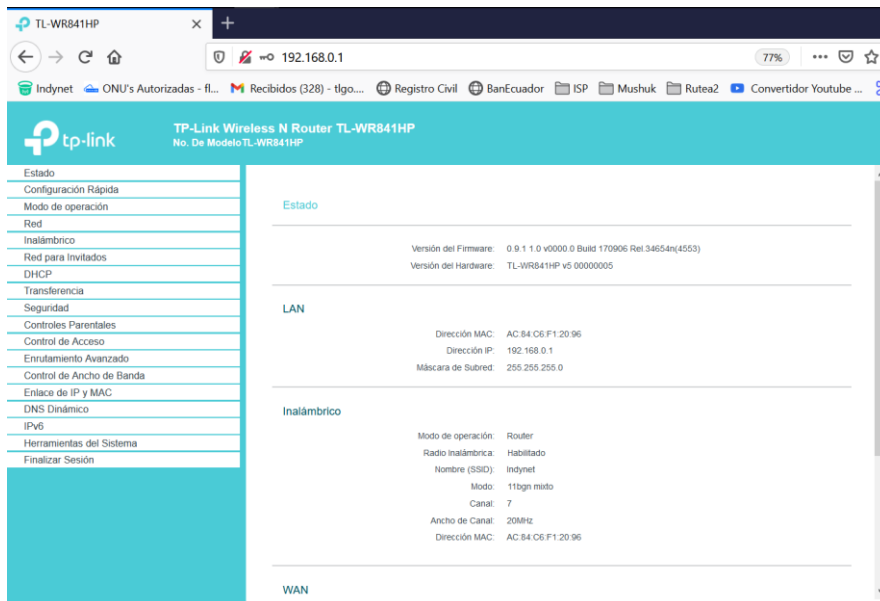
TL-WR841HP ×  +

192.168.0.1   77%

Indynet  ONU's Autorizadas - fl...  Recibidos (328) - tlgo....  Registro Civil  BanEcuador  ISP  Mushuk  Rutea2  Convertidor Youtube ...

tp-link

TP-Link Wireless N Router TL-WR841HP
No. De ModeloTL-WR841HP

Estado
Configuración Rápida
Modo de operación
Red
Inalámbrico
Red para Invitados
DHCP
Transferencia
Seguridad
Controles Parentales
Control de Acceso
Enrutamiento Avanzado
Control de Ancho de Banda
Enlace de IP y MAC
DNS Dinámico
IPv6
Herramientas del Sistema
Finalizar Sesión

Estado

Versión del Firmware: 0.9.1 1.0 v0000.0 Build 170906 Rel.34654n(4553)
Versión del Hardware: TL-WR841HP v5 00000005

LAN

Dirección MAC: AC:84:C6:F1:20:96
Dirección IP: 192.168.0.1
Máscara de Subred: 255.255.255.0

Inalámbrico

Modo de operación: Router
Radio Inalámbrica: Habilitado
Nombre (SSID): Indynet
Modo: 11bgn mixto
Canal: 7
Ancho de Canal: 20MHz
Dirección MAC: AC:84:C6:F1:20:96

WAN